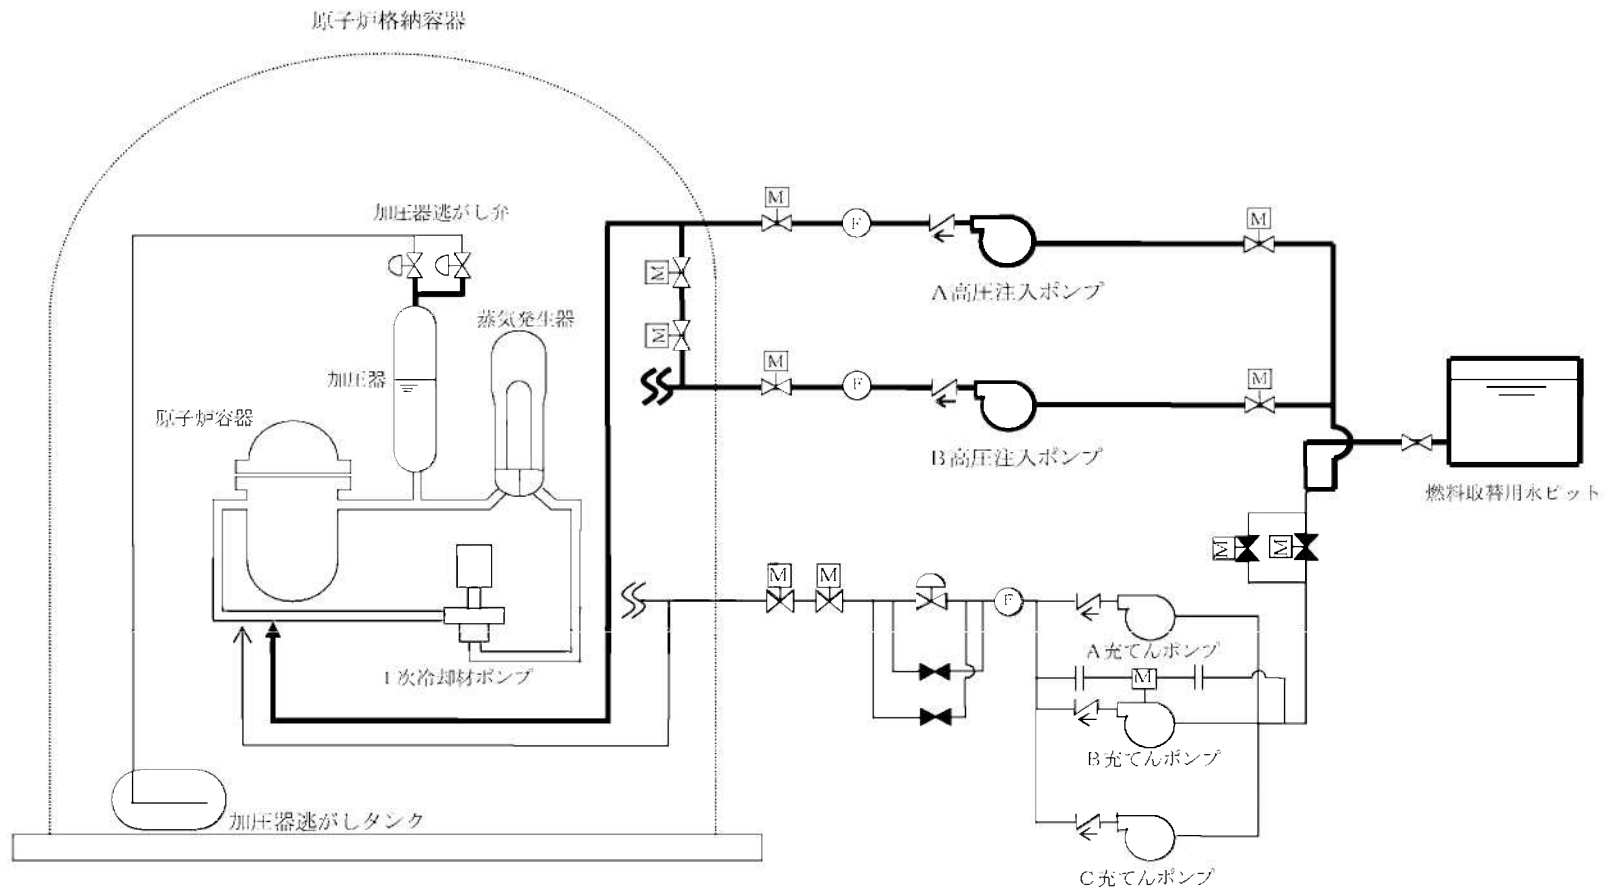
原子炉格納容器

加圧器逃がし弁

蒸気発生器

加圧器

原子炉容器

1次冷却材ポンプ

加圧器逃がしタンク

M

F

A高圧注入ポンプ

M

M

M

M

F

B高圧注入ポンプ

M

燃料取替用水ピット

M

M

M

M

F

A充てんポンプ

M

B充てんポンプ

C充てんポンプ